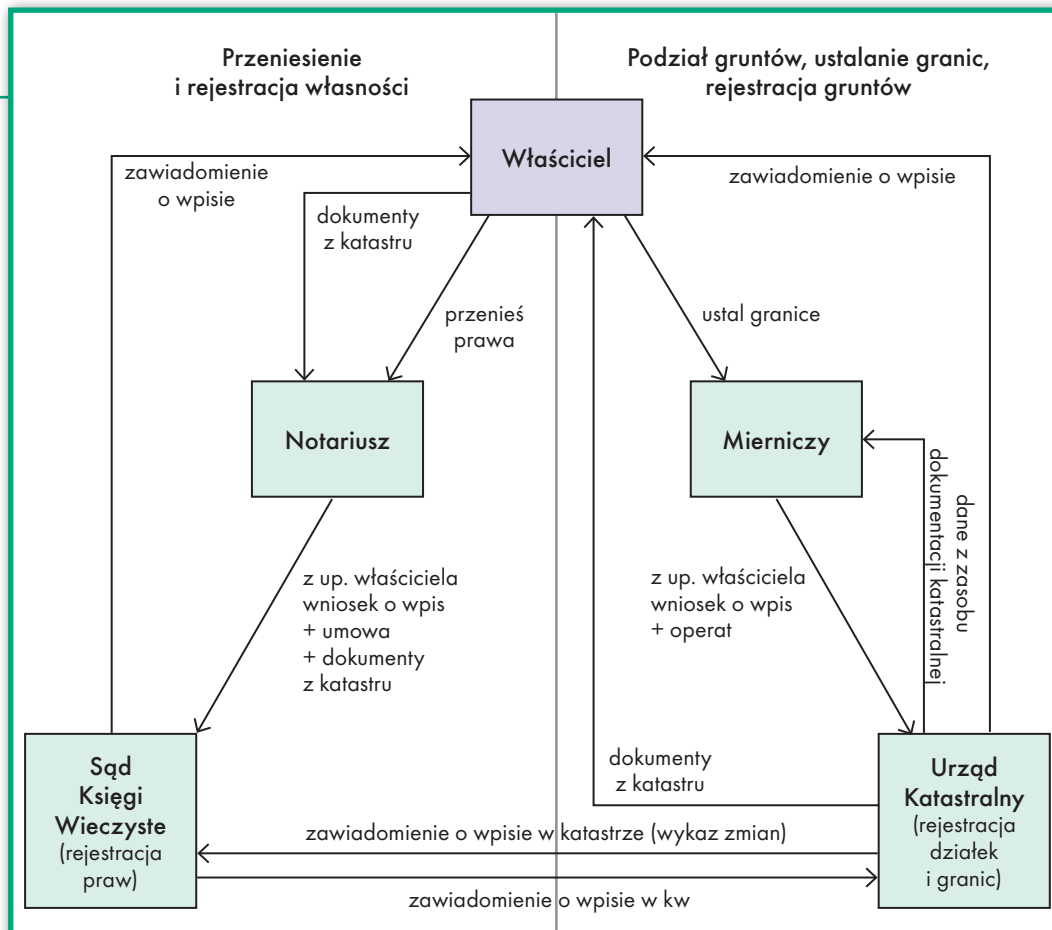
Przeniesienie i rejestracja własności

Podział gruntów, ustalanie granic, rejestracja gruntów

Właściciel

zawiadomienie o wpisie

dokumenty z katastru

przenieś prawa

zawiadomienie o wpisie

ustal granice

Notariusz

Mierniczy

dane z zasobu dokumentacji katastralnej

z up. właściciela wniosek o wpis + umowa + dokumenty z katastru

z up. właściciela wniosek o wpis + operat

dokumenty z katastru

Sąd Księgi Wieczyste (rejestracja praw)

Urząd Katastralny (rejestracja działek i granic)

zawiadomienie o wpisie w katastrze (wykaz zmian)

zawiadomienie o wpisie w kw